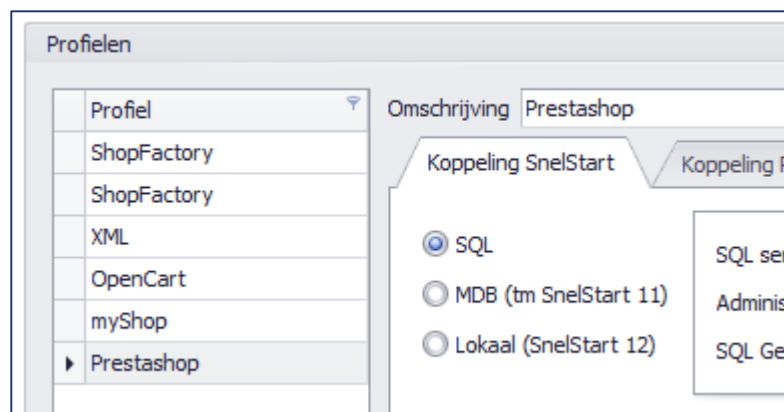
Profielen

| | Profiel |
|---|---|
| | ShopFactory |
| | ShopFactory |
| | XML |
| | OpenCart |
| | myShop |
| ▸ | Prestashop |

Omschrijving Prestashop

Koppeling SnelStart | Koppeling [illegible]

SQL
MDB (tm SnelStart 11)
Lokaal (SnelStart 12)

SQL se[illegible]
Adminis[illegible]
SQL Ge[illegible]